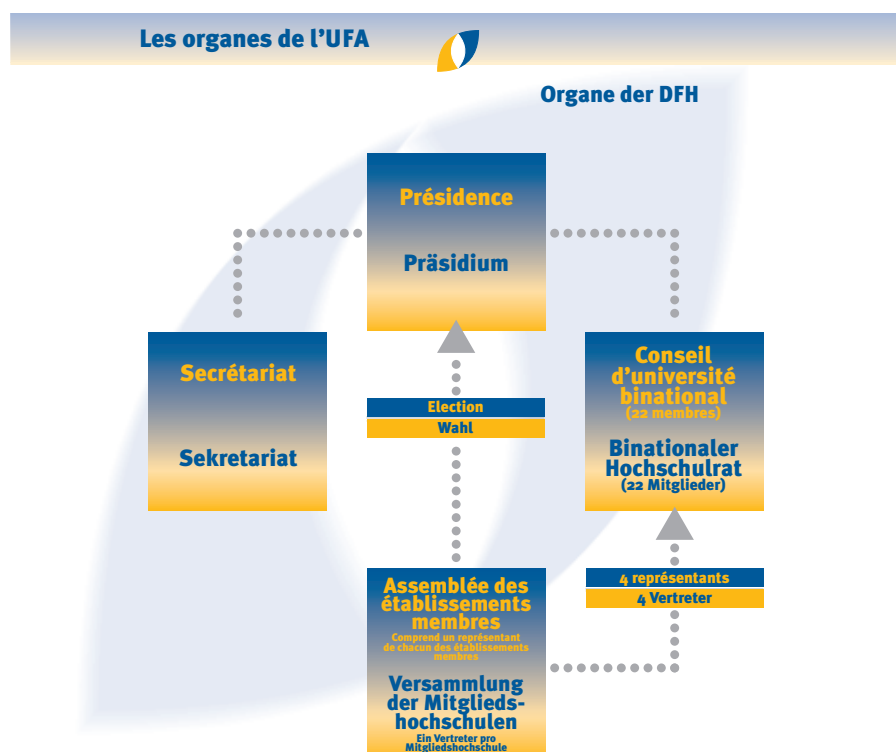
Les organes de l'UFA

Organe der DFH

Présidence

Präsidium

Secrétariat

Sekretariat

Conseil d'université binational
(22 membres)

Binationaler Hochschulrat
(22 Mitglieder)

Election

Wahl

4 représentants

4 Vertreter

Assemblée des établissements membres
Comprend un représentant de chacun des établissements membres

Versammlung der Mitgliedshochschulen
Ein Vertreter pro Mitgliedshochschule